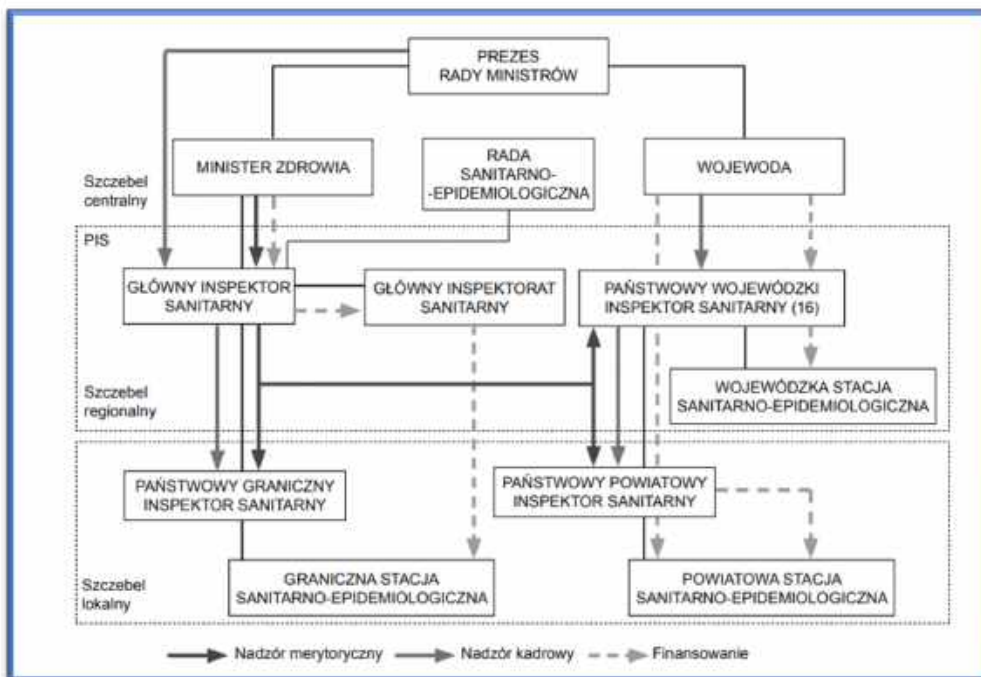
PREZES RADY MINISTRÓW

Szczebel centralny

MINISTER ZDROWIA

RADA SANITARNO-EPIDEMIOLOGICZNA

WOJEWODA

PIS

GŁÓWNY INSPEKTOR SANITARNY

GŁÓWNY INSPEKTORAT SANITARNY

PAŃSTWOWY WOJEWÓDZKI INSPEKTOR SANITARNY (16)

Szczebel regionalny

WOJEWÓDZKA STACJA SANITARNO-EPIDEMIOLOGICZNA

PAŃSTWOWY GRANICZNY INSPEKTOR SANITARNY

PAŃSTWOWY POWIATOWY INSPEKTOR SANITARNY

Szczebel lokalny

GRANICZNA STACJA SANITARNO-EPIDEMIOLOGICZNA

POWIATOWA STACJA SANITARNO-EPIDEMIOLOGICZNA

Nadzór merytoryczny
Nadzór kadrowy
Finansowanie